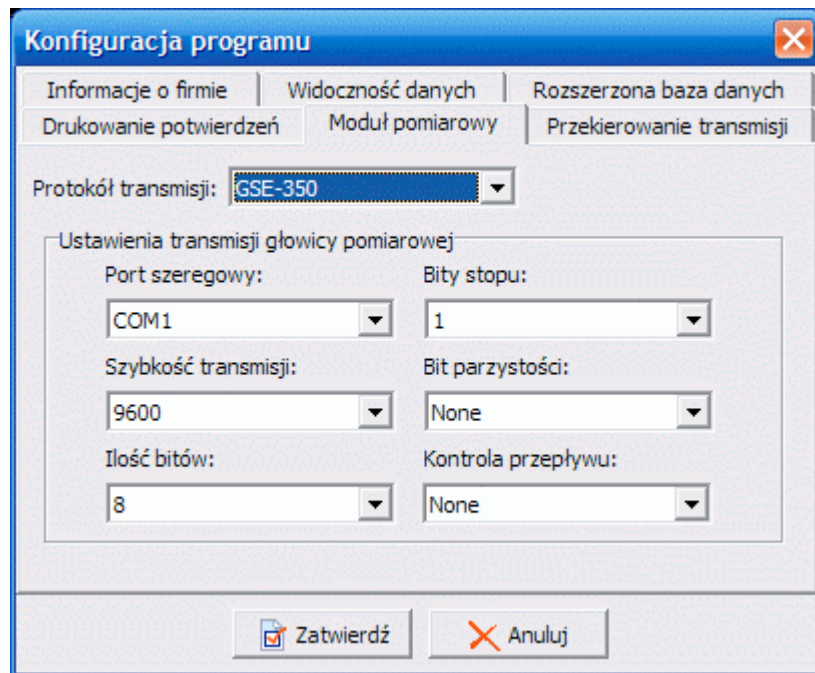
Konfiguracja programu

Informacje o firmie | Widoczność danych | Rozszerzona baza danych
Drukowanie potwierdzeń | Moduł pomiarowy | Przekierowanie transmisji

Protokół transmisji: GSE-350

Ustawienia transmisji głowicy pomiarowej

Port szeregowy:
COM1

Bity stopu:
1

Szybkość transmisji:
9600

Bit parzystości:
None

Ilość bitów:
8

Kontrola przepływu:
None

Zatwierdź
Anuluj